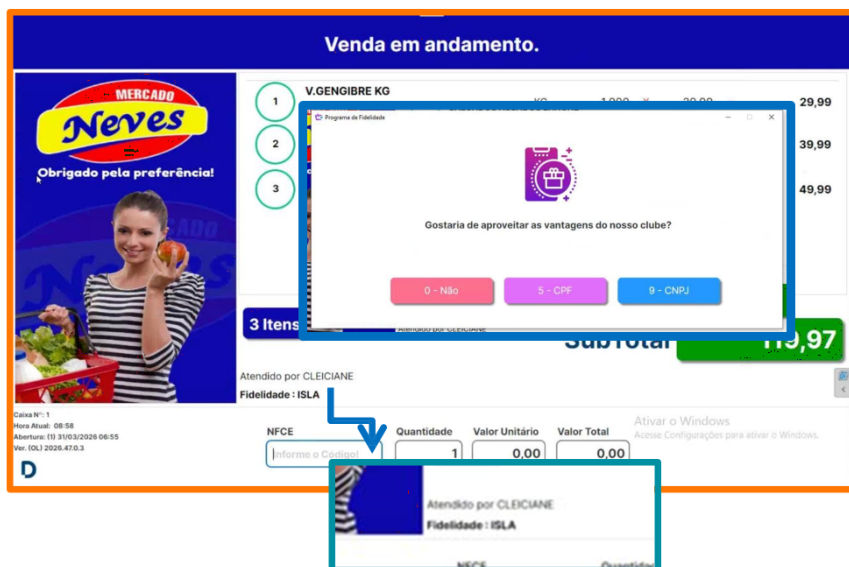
Venda em andamento.

MERCADO
Neves
Obrigado pela preferência!

1 V.GENGIBRE KG 29,99
2 39,99
3 49,99

Programa de Fidelidade

Gostaria de aproveitar as vantagens do nosso clube?

0 - Não
5 - CPF
9 - CNPJ

3 Itens
Atendido por CLEICIANE
SubTotal 119,97

Atendido por CLEICIANE
Fidelidade : ISLA

Caixa Nº: 1
Hora Atual: 08:58
Abertura: (1) 31/03/2026 06:55
Ver. (OL) 2026.47.0.3

NFCE
Informe o Código!
Quantidade
1
Valor Unitário
0,00
Valor Total
0,00

Ativar o Windows
Acesse Configurações para ativar o Windows.

Atendido por CLEICIANE
Fidelidade : ISLA
NFCE
Quantidade